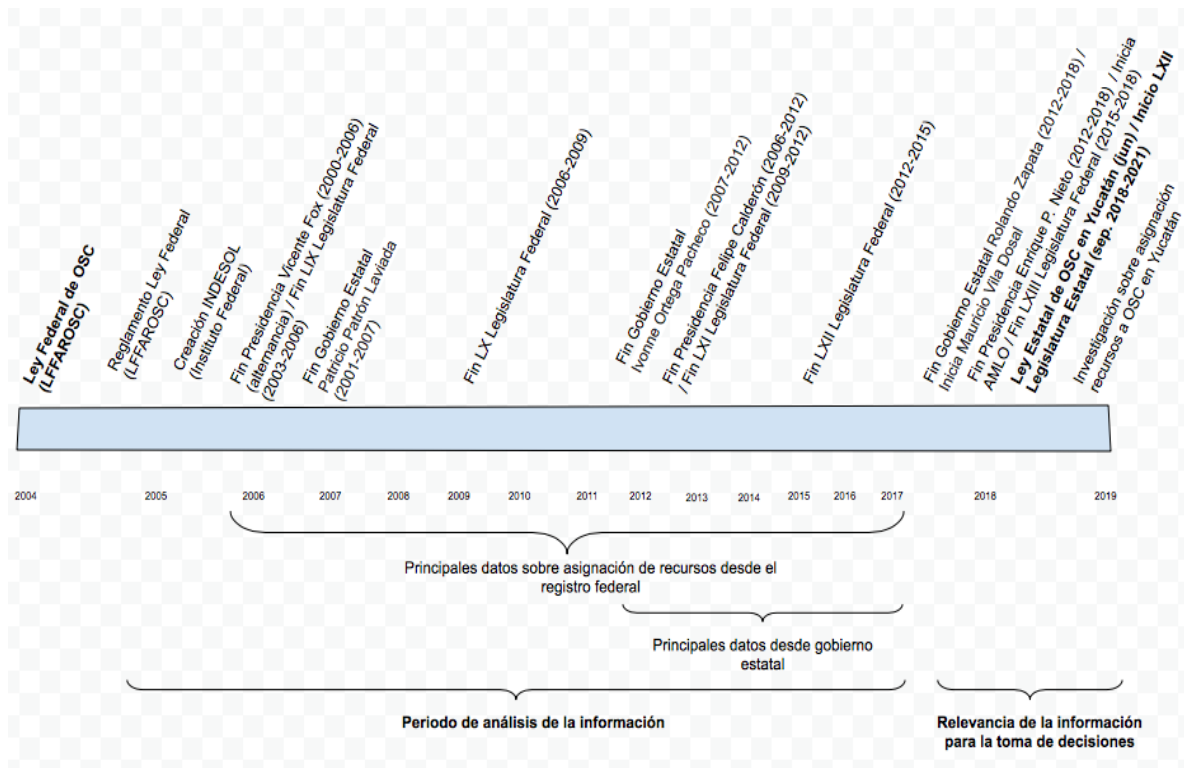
Ley Federal de OSC (LFFAROSC)

Reglamento Ley Federal (LFFAROSC)

Creación INDESOL (Instituto Federal)

Fin Presidencia Vicente Fox (2000-2006) (alternancia) / Fin LIX Legislatura Federal (2003-2006)

Fin Gobierno Estatal Patricio Patrón Laviada (2001-2007)

Fin LX Legislatura Federal (2006-2009)

Fin Gobierno Estatal Ivonne Ortega Pacheco (2007-2012)

Fin Presidencia Felipe Calderón (2006-2012) / Fin LXI Legislatura Federal (2009-2012)

Fin LXII Legislatura Federal (2012-2015)

Fin Gobierno Estatal Rolando Zapata (2012-2018) / Inicia Mauricio Vila Dosal

Fin Presidencia Enrique P. Nieto (2012-2018) / Inicia AMLO / Fin LXIII Legislatura Federal (2015-2018)

Ley Estatal de OSC en Yucatán (jun) / Inicio LXII Legislatura Estatal (sep. 2018-2021)

Investigación sobre asignación recursos a OSC en Yucatán

2004 2005 2006 2007 2008 2009 2010 2011 2012 2013 2014 2015 2016 2017 2018 2019

Principales datos sobre asignación de recursos desde el registro federal

Principales datos desde gobierno estatal

Periodo de análisis de la información

Relevancia de la información para la toma de decisiones